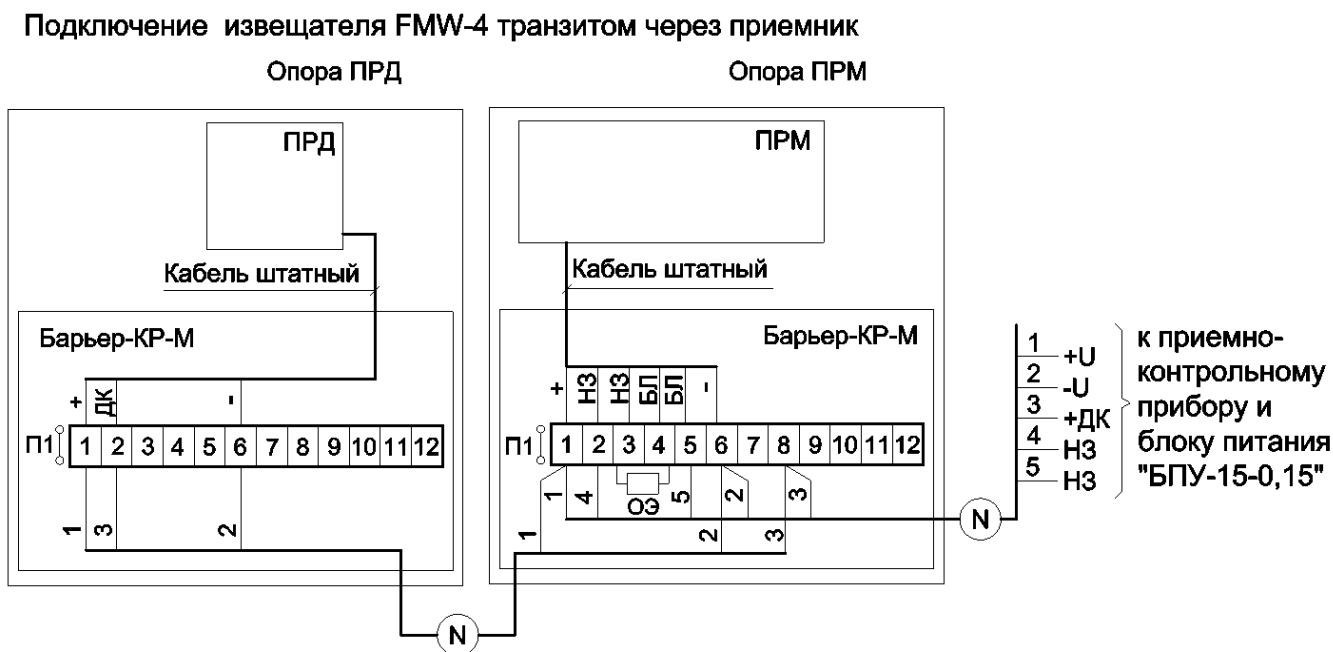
Подключение извещателя FMW-4 транзитом через приемник

Опора ПРД

ПРД

Кабель штатный

Барьер-КР-М

+ ДК -

П1

| 1 | 2 | 3 | 4 | 5 | 6 | 7 | 8 | 9 | 10 | 11 | 12 |
|---|---|---|---|---|---|---|---|---|---|---|---|

1 3 2

N

Опора ПРМ

ПРМ

Кабель штатный

Барьер-КР-М

+ НЗ НЗ БЛ БЛ -

П1

| 1 | 2 | 3 | 4 | 5 | 6 | 7 | 8 | 9 | 10 | 11 | 12 |
|---|---|---|---|---|---|---|---|---|---|---|---|

1 4 ОЭ 5 2 3

1 2 3

N

1 +U
2 -U
3 +ДК
4 НЗ
5 НЗ

к приемно-контрольному прибору и блоку питания "БПУ-15-0,15"